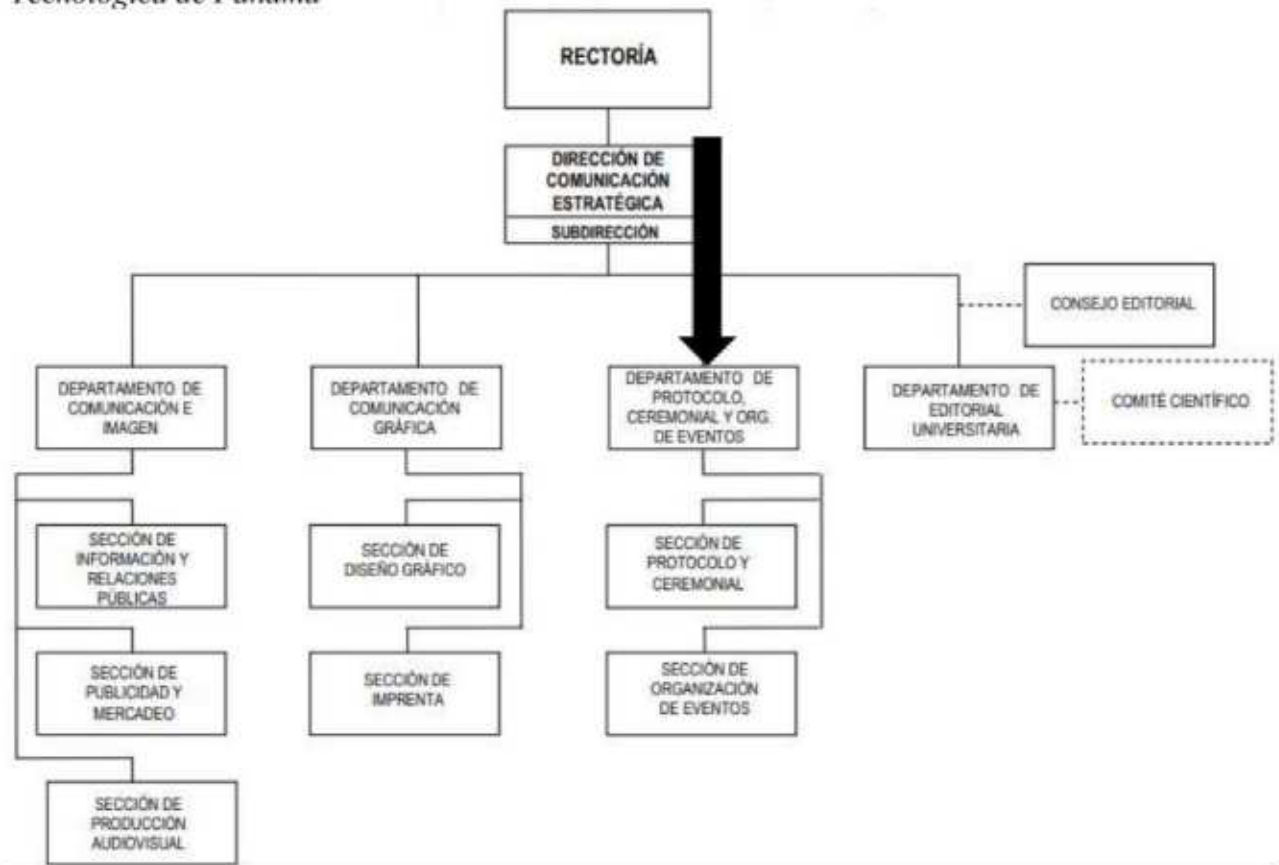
Tecnológica de Panamá

RECTORÍA

DIRECCIÓN DE COMUNICACIÓN ESTRATÉGICA

SUBDIRECCIÓN

CONSEJO EDITORIAL

DEPARTAMENTO DE COMUNICACIÓN E IMAGEN

DEPARTAMENTO DE COMUNICACIÓN GRÁFICA

DEPARTAMENTO DE PROTOCOLO, CEREMONIAL Y ORG. DE EVENTOS

DEPARTAMENTO DE EDITORIAL UNIVERSITARIA

COMITÉ CIENTÍFICO

SECCIÓN DE INFORMACIÓN Y RELACIONES PÚBLICAS

SECCIÓN DE PUBLICIDAD Y MERCADEO

SECCIÓN DE PRODUCCIÓN AUDIOVISUAL

SECCIÓN DE DISEÑO GRÁFICO

SECCIÓN DE IMPRENTA

SECCIÓN DE PROTOCOLO Y CEREMONIAL

SECCIÓN DE ORGANIZACIÓN DE EVENTOS